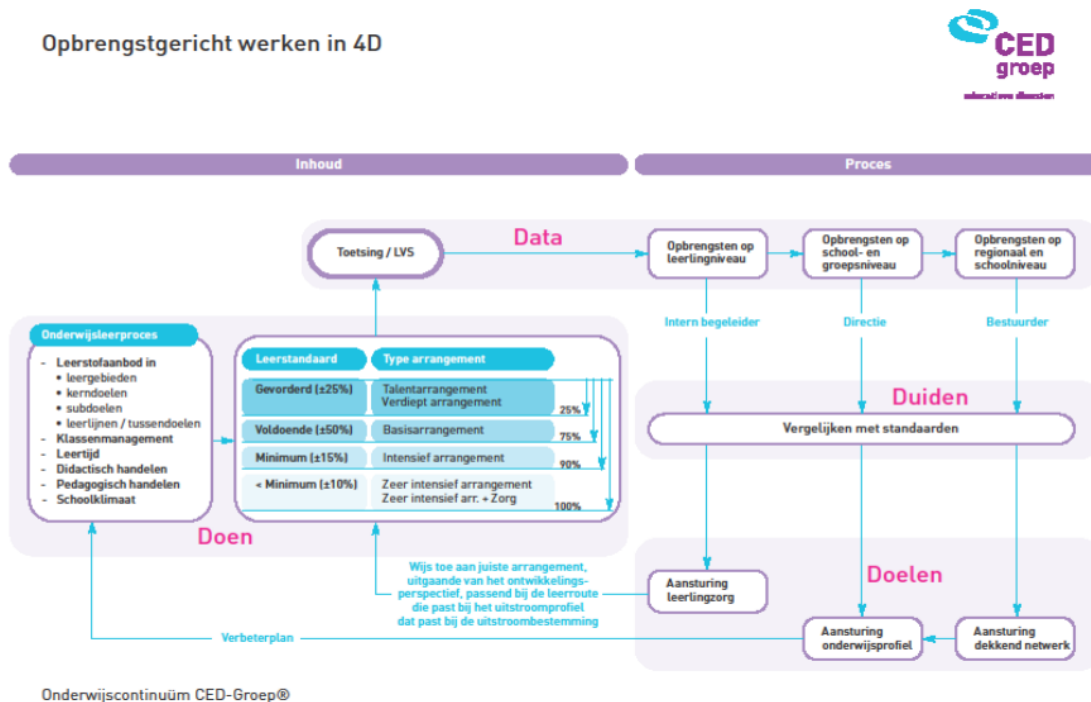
Opbrengstgericht werken in 4D

CED groep
educatieve diensten

Inhoud

Proces

Toetsing / LVS

Data

Opbrengsten op leerlingniveau

Opbrengsten op school- en groepsniveau

Opbrengsten op regionaal en schoolniveau

Intern begeleider

Directie

Bestuurder

Onderwijsleerproces
- Leerstofaanbod in
• leergebieden
• kerndoelen
• subdoelen
• leerlijnen / tussendoelen
- Klassenmanagement
- Leertijd
- Didactisch handelen
- Pedagogisch handelen
- Schoolklimaat

| Leerstandaard | Type arrangement | |
|---|---|---|
| Gevorderd (±25%) | Talentarrangement Verdiept arrangement | 25% |
| Voldoende (±50%) | Basisarrangement | 75% |
| Minimum (±15%) | Intensief arrangement | 90% |
| < Minimum (±10%) | Zeer intensief arrangement Zeer intensief arr. + Zorg | 100% |

Duiden

Vergelijken met standaarden

Doen

Doelen

Wijs toe aan juiste arrangement, uitgaande van het ontwikkelingsperspectief, passend bij de leerroute die past bij het uitstroomprofiel dat past bij de uitstroombestemming

Aansturing leerlingzorg

Verbeterplan

Aansturing onderwijsprofiel

Aansturing dekkend netwerk

Onderwijscontinuüm CED-Groep®